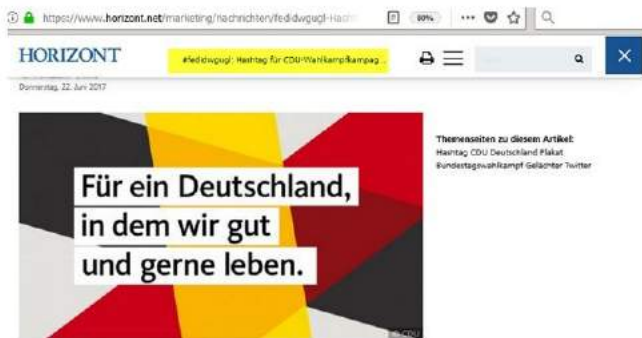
https://www.horizont.net/marketing/nachrichten/fedidwgugl-Hash

80%

HORIZONT

#fedidwgugl: Hashtag für CDU-Wahlkampfkampag...

Donnerstag, 22. Juni 2017

Für ein Deutschland, in dem wir gut und gerne leben.

© CDU

Themenseiten zu diesem Artikel:
Hashtag CDU Deutschland Plakat Bundestagswahlkampf Gelächter Twitter